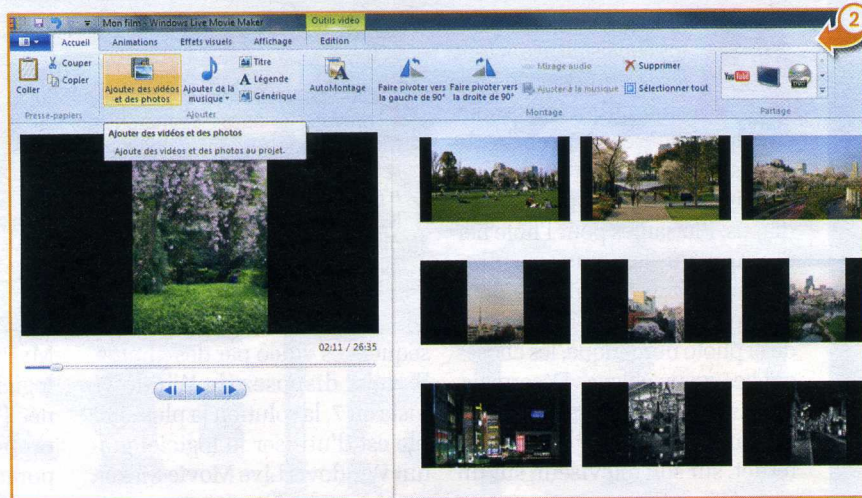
Mon film - Windows Live Movie Maker
Outils vidéo
2
Accueil
Animations
Effets visuels
Affichage
Edition
Coller
Couper
Copier
Presse-papiers
Ajouter des vidéos et des photos
Ajouter de la musique
Titre
Légende
Générique
Ajouter
AutoMontage
Faire pivoter vers la gauche de 90°
Faire pivoter vers la droite de 90°
Mixage audio
Ajouter à la musique
Supprimer
Sélectionner tout
Montage
Partage
Ajouter des vidéos et des photos
Ajoute des vidéos et des photos au projet.
02:11 / 26:35